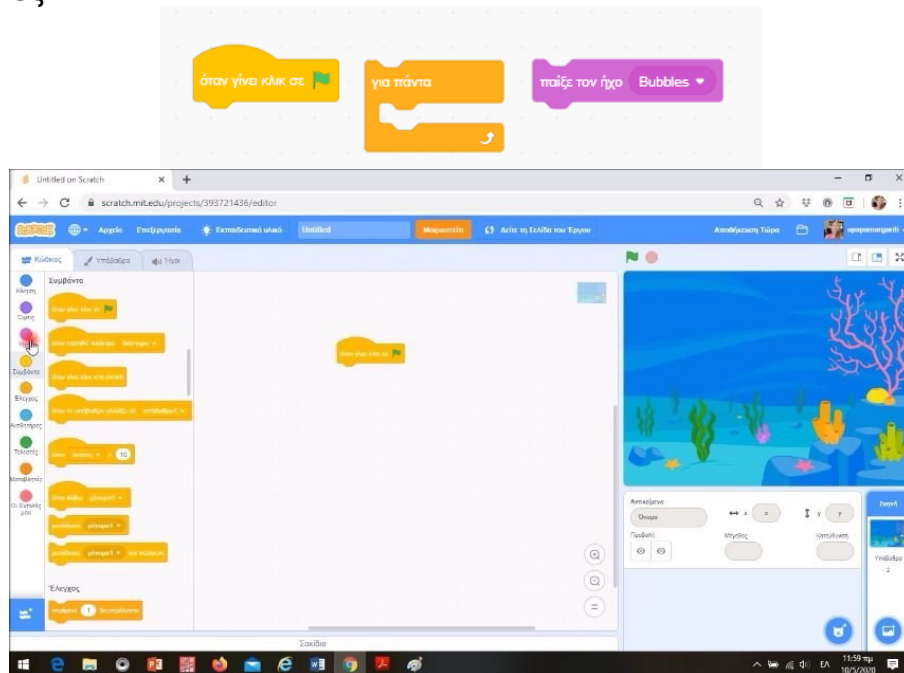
όταν γίνει κλικ σε

για πάντα

παίξε τον ήχο Bubbles

Untitled on Scratch
scratch.mit.edu/projects/393721436/editor
Αρχείο Επεξεργασία Εκπαιδευτικό υλικό Untitled Μοιραστείτε Δείτε τη Σελίδα του Έργου Αποθήκευση Τώρα
Κώδικας Υπόβαθρα Ήχοι
Κίνηση Όψεις Ήχος Συμβάντα Έλεγχος Αισθητήρες Τελεστές Μεταβλητές Οι Εντολές μου
Συμβάντα
όταν γίνει κλικ σε
όταν πατηθεί πλήκτρο διάστημα
όταν γίνει κλικ στο σκηνικό
όταν το υπόβαθρο αλλάξει σε υπόβαθρο1
όταν ένταση > 10
όταν λάβω μήνυμα1
μετάδωσε μήνυμα1
μετάδωσε μήνυμα1 και περίμενε
Έλεγχος
περίμενε 1 δευτερόλεπτα
όταν γίνει κλικ σε
Αντικείμενο
Όνομα
x
y
Προβολή
Μέγεθος
Κατεύθυνση
Σκηνή
Υπόβαθρα
2
Σακίδιο
11:59 πμ
10/5/2020
ΕΛ